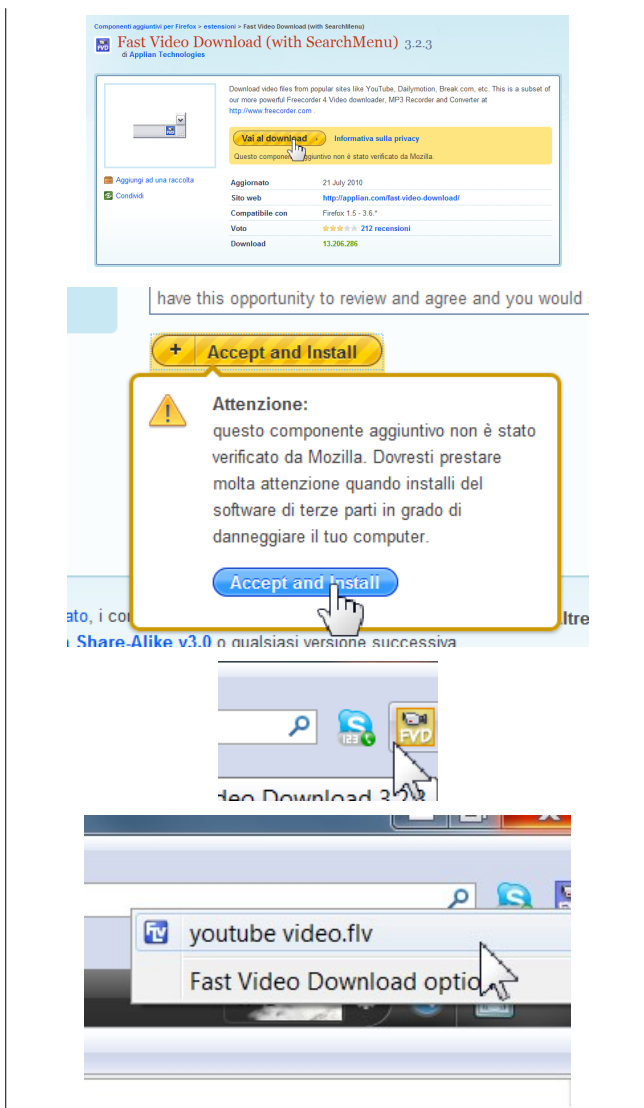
Componenti aggiuntivi per Firefox > estensioni > Fast Video Download (with SearchMenu)

Fast Video Download (with SearchMenu) 3.2.3
di Applian Technologies

Download video files from popular sites like YouTube, Dailymotion, Break.com, etc. This is a subset of our more powerful Freecorder 4 Video downloader, MP3 Recorder and Converter at http://www.freecorder.com .

Vai al download
Informativa sulla privacy
Questo compone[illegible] aggiuntivo non è stato verificato da Mozilla.

Aggiungi ad una raccolta
Condividi

| | |
|---|---|
| Aggiornato | 21 July 2010 |
| Sito web | http://applian.com/fast-video-download/ |
| Compatibile con | Firefox 1.5 - 3.6.* |
| Voto | 212 recensioni |
| Download | 13.206.286 |

have this opportunity to review and agree and you would

+ Accept and Install

Attenzione:
questo componente aggiuntivo non è stato verificato da Mozilla. Dovresti prestare molta attenzione quando installi del software di terze parti in grado di danneggiare il tuo computer.

Accept and Install

ato, i co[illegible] ltre
Share-Alike v3.0 o qualsiasi versione successiva

FVD

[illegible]deo Download 3.2.3

youtube video.flv
Fast Video Download optio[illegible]